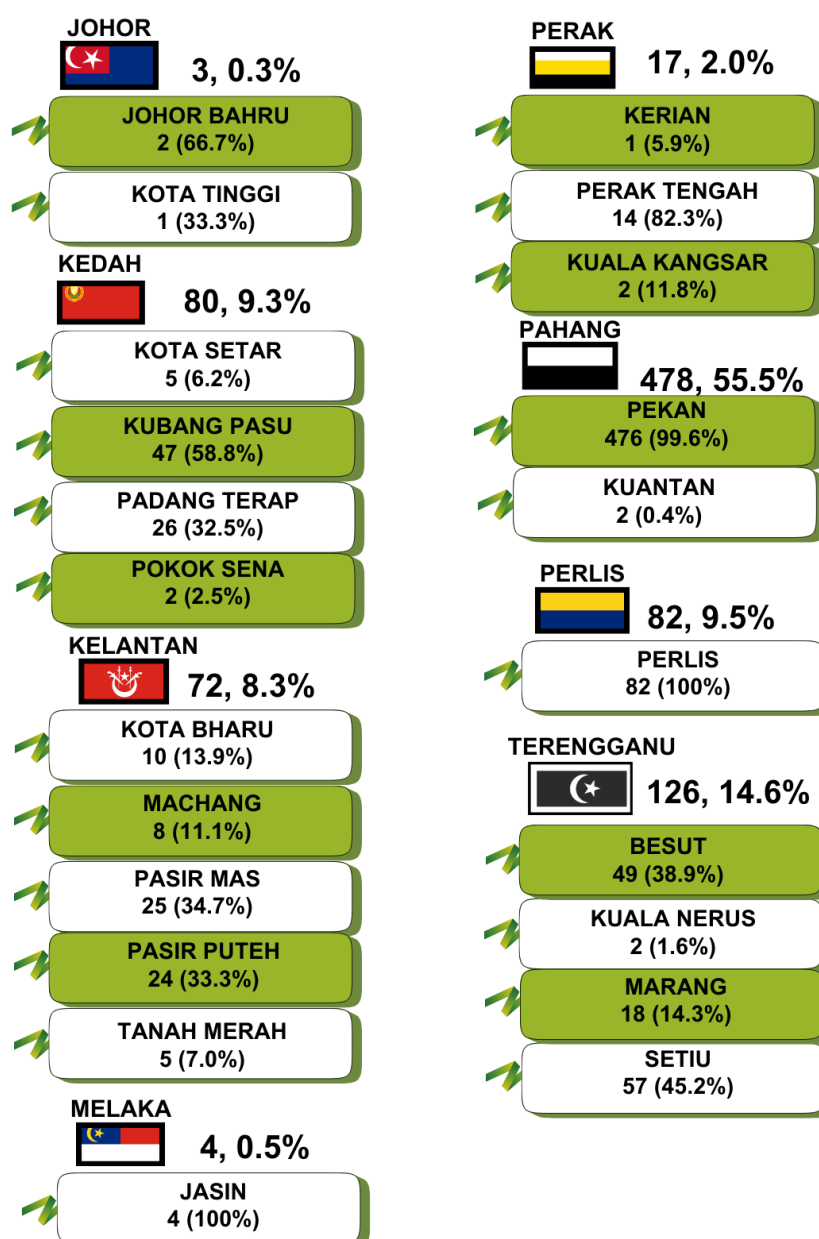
JOHOR
3, 0.3%
JOHOR BAHRU
2 (66.7%)
KOTA TINGGI
1 (33.3%)

KEDAH
80, 9.3%
KOTA SETAR
5 (6.2%)
KUBANG PASU
47 (58.8%)
PADANG TERAP
26 (32.5%)
POKOK SENA
2 (2.5%)

KELANTAN
72, 8.3%
KOTA BHARU
10 (13.9%)
MACHANG
8 (11.1%)
PASIR MAS
25 (34.7%)
PASIR PUTEH
24 (33.3%)
TANAH MERAH
5 (7.0%)

MELAKA
4, 0.5%
JASIN
4 (100%)

PERAK
17, 2.0%
KERIAN
1 (5.9%)
PERAK TENGAH
14 (82.3%)
KUALA KANGSAR
2 (11.8%)

PAHANG
478, 55.5%
PEKAN
476 (99.6%)
KUANTAN
2 (0.4%)

PERLIS
82, 9.5%
PERLIS
82 (100%)

TERENGGANU
126, 14.6%
BESUT
49 (38.9%)
KUALA NERUS
2 (1.6%)
MARANG
18 (14.3%)
SETIU
57 (45.2%)